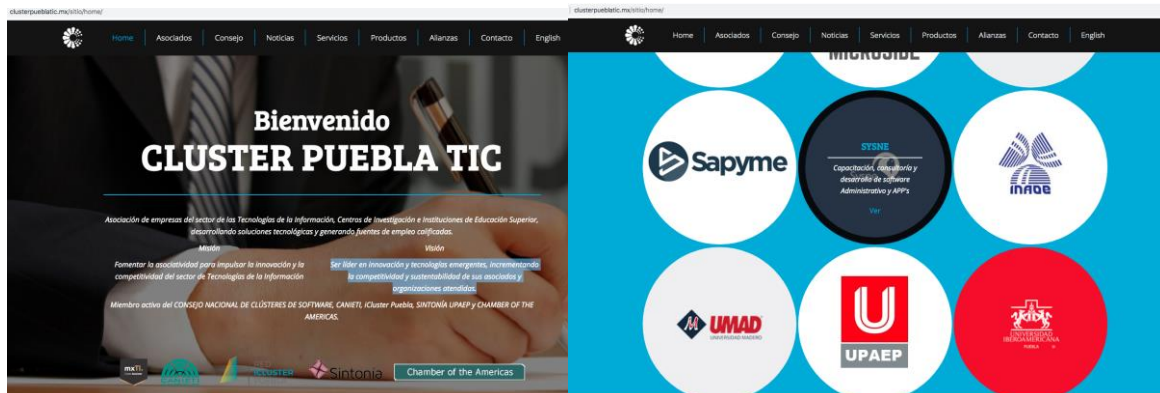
clusterpueblatic.mx/sitio/home/

Home Asociados Consejo Noticias Servicios Productos Alianzas Contacto English

Bienvenido
CLUSTER PUEBLA TIC

Asociación de empresas del sector de las Tecnologías de la Información, Centros de Investigación e Instituciones de Educación Superior, desarrollando soluciones tecnológicas y generando fuentes de empleo calificadas.

Misión

Fomentar la asociatividad para impulsar la innovación y la competitividad del sector de Tecnologías de la Información

Visión

Ser líder en innovación y tecnologías emergentes, incrementando la competitividad y sustentabilidad de sus asociados y organizaciones atendidas.

Miembro activo del CONSEJO NACIONAL DE CLÚSTERES DE SOFTWARE, CANIETI, iCluster Puebla, SINTONÍA UPAEP y CHAMBER OF THE AMERICAS.

mxTI CANIETI CLUSTER Sintonia Chamber of the Americas

clusterpueblatic.mx/sitio/home/

Home Asociados Consejo Noticias Servicios Productos Alianzas Contacto English

MICROSIDE

Sapyme

SYSNE

Capacitación, consultoría y desarrollo de software Administrativo y APP's

Ver

INAOE

UMAD UNIVERSIDAD MADERO

UPAEP

UNIVERSIDAD IBEROAMERICANA PUEBLA